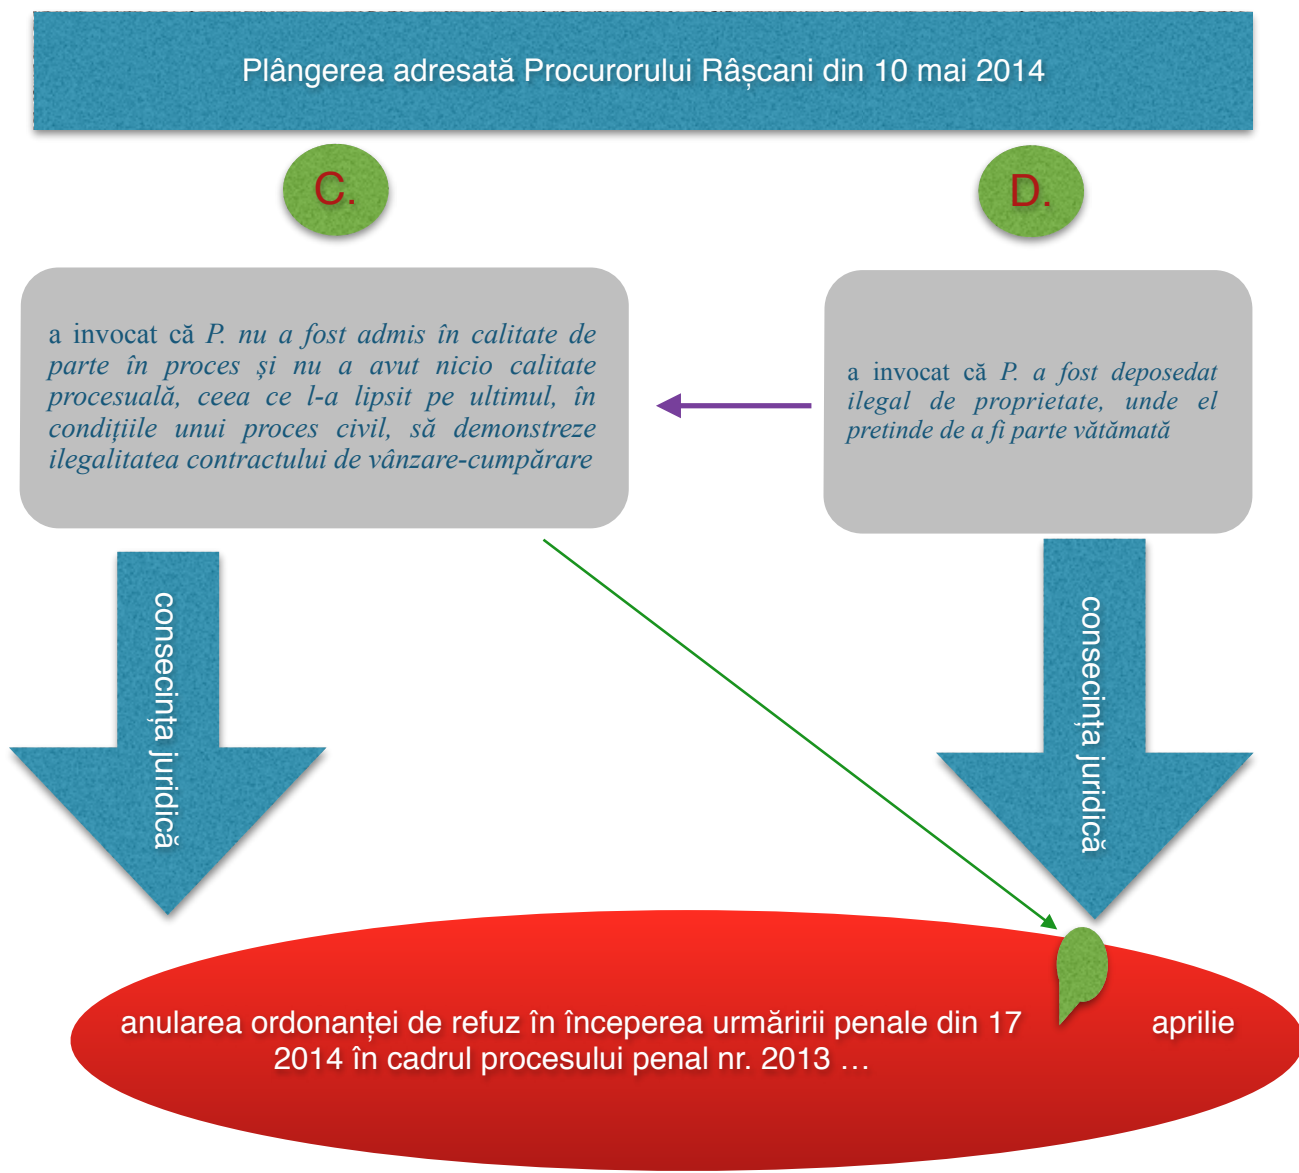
Plângerea adresată Procurorului Râșcani din 10 mai 2014

C.

D.

a invocat că P. nu a fost admis în calitate de parte în proces și nu a avut nicio calitate procesuală, ceea ce l-a lipsit pe ultimul, în condițiile unui proces civil, să demonstreze ilegalitatea contractului de vânzare-cumpărare

a invocat că P. a fost deposedat ilegal de proprietate, unde el pretinde de a fi parte vătămată

consecința juridică

consecința juridică

anularea ordonanței de refuz în începerea urmăririi penale din 17 aprilie 2014 în cadrul procesului penal nr. 2013 …